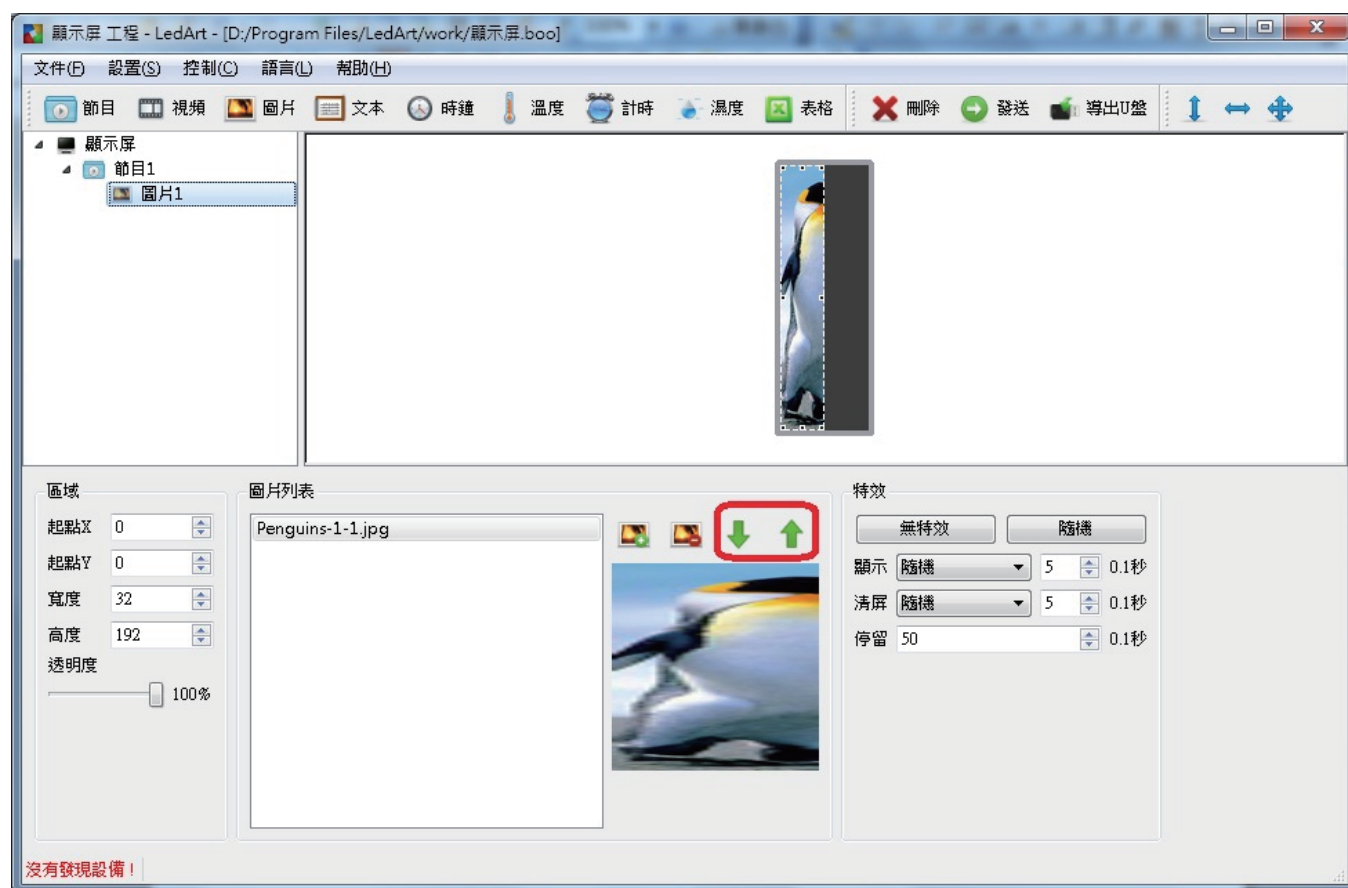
顯示屏 工程 - LedArt - [D:/Program Files/LedArt/work/顯示屏.boo]

文件(F) 設置(S) 控制(C) 語言(L) 幫助(H)

節目 視頻 圖片 文本 時鐘 溫度 計時 濕度 表格 刪除 發送 導出U盤

顯示屏
節目1
圖片1

區域
起點X 0
起點Y 0
寬度 32
高度 192
透明度
100%

圖片列表
Penguins-1-1.jpg

特效
無特效 隨機
顯示 隨機 5 0.1秒
清屏 隨機 5 0.1秒
停留 50 0.1秒

沒有發現設備！